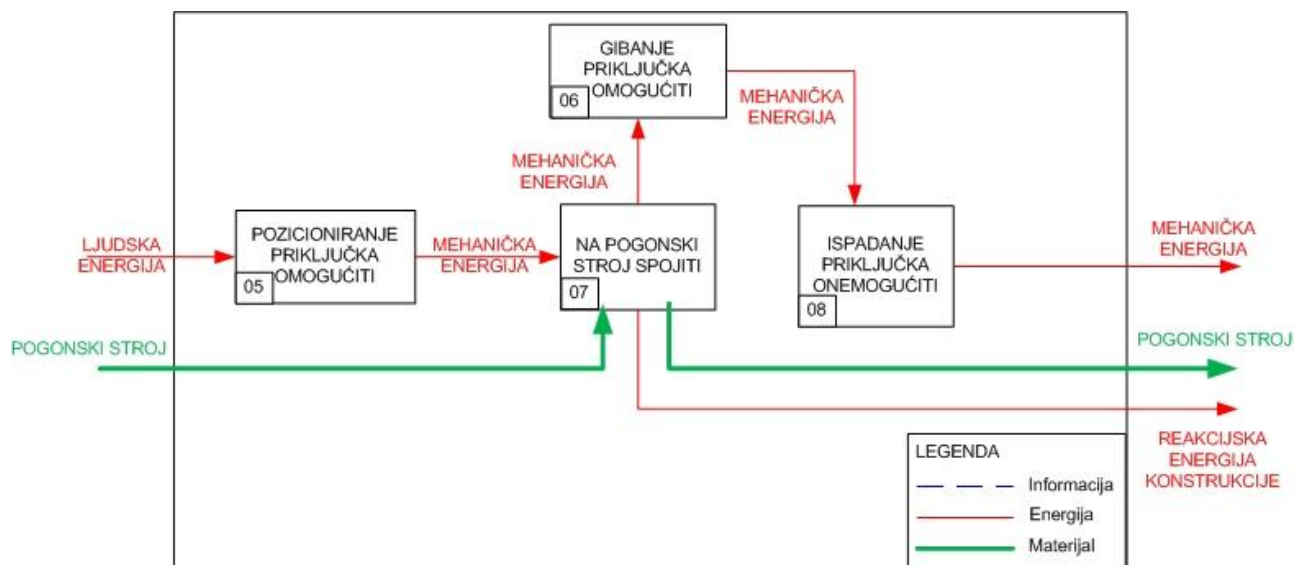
GIBANJE PRIKLJUČKA OMOGUĆITI
06

MEHANIČKA ENERGIJA

MEHANIČKA ENERGIJA

LJUDSKA ENERGIJA

POZICIONIRANJE PRIKLJUČKA OMOGUĆITI
05

MEHANIČKA ENERGIJA

NA POGONSKI STROJ SPOJITI
07

ISPADANJE PRIKLJUČKA ONEMOGUĆITI
08

MEHANIČKA ENERGIJA

POGONSKI STROJ

POGONSKI STROJ

REAKCIJSKA ENERGIJA KONSTRUKCIJE

LEGENDA
Informacija
Energija
Materijal